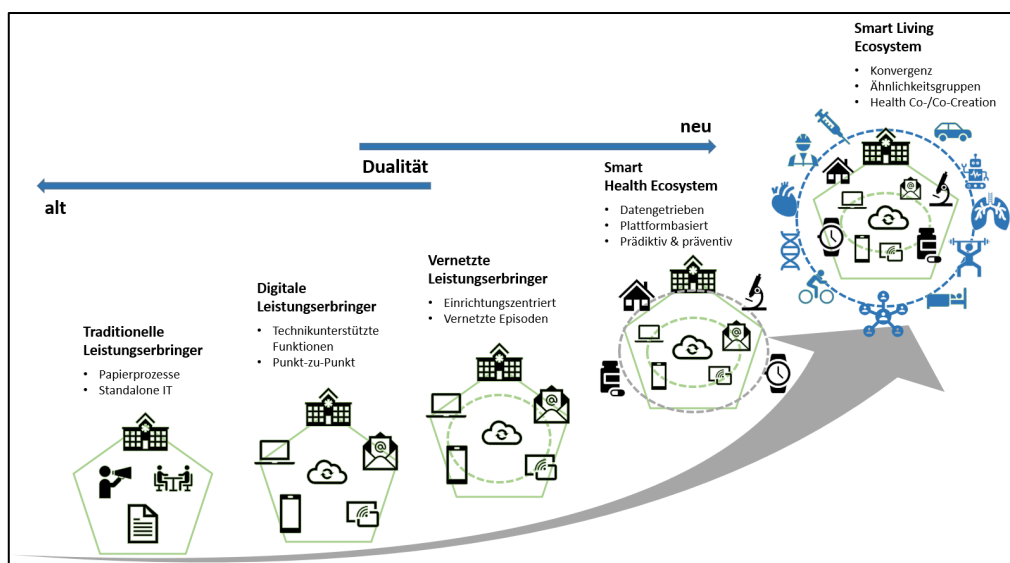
Smart Living Ecosystem

- Konvergenz
- Ähnlichkeitsgruppen
- Health Co-/Co-Creation

neu

Dualität

alt

Smart Health Ecosystem

- Datengetrieben
- Plattformbasiert
- Prädiktiv & präventiv

Vernetzte Leistungserbringer

- Einrichtungszentriert
- Vernetzte Episoden

Digitale Leistungserbringer

- Technikunterstützte Funktionen
- Punkt-zu-Punkt

Traditionelle Leistungserbringer

- Papierprozesse
- Standalone IT